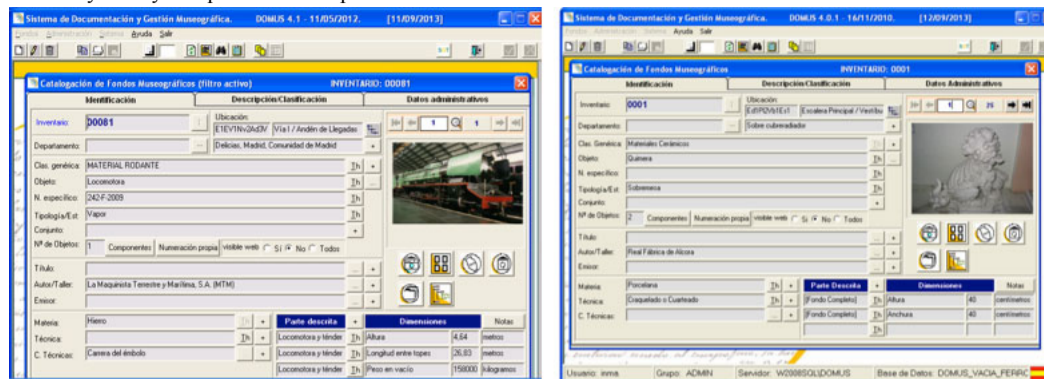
Sistema de Documentación y Gestión Museográfica. DOMUS 4.1 - 11/05/2012. [11/09/2013]

Fondos Administración Sistema Ayuda Salir

Catalogación de Fondos Museográficos (filtro activo) INVENTARIO: 00081

Identificación | Descripción/Clasificación | Datos administrativos

Inventario: 00081
Ubicación: E1EV1Nv2AdDV | Vía1 / Andén de Llegadas
Departamento: Delicias, Madrid, Comunidad de Madrid
1 | 1
Clas. genérica: MATERIAL RODANTE
Objeto: Locomotora
N. específico: 242-F-2009
Tipología/Est: Vapor
Conjunto:
Nº de Objetos: 1 Componentes Numeración propia visible web Sí No Todos
Título:
Autor/Taller: La Maquinista Terrestre y Marítima, S.A. (MTM)
Emisor:
Materia: Hierro
Técnica:
C. Técnicas: Carrera del émbolo

| Parte descrita | Dimensiones | | | Notas |
|---|---|---|---|---|
| Locomotora y ténder | Altura | 4,64 | metros | |
| Locomotora y ténder | Longitud entre topes | 26,83 | metros | |
| Locomotora y ténder | Peso en vacío | 158000 | kilogramos | |

Sistema de Documentación y Gestión Museográfica. DOMUS 4.0.1 - 16/11/2010. [12/09/2013]

Fondos Administración Sistema Ayuda Salir

Catalogación de Fondos Museográficos INVENTARIO: 0001

Identificación | Descripción/Clasificación | Datos Administrativos

Inventario: 0001
Ubicación: EdP2Vt1Ex1 | Escalera Principal / Vestíbu
Departamento: Sobre cubreradiador
1 | 26
Clas. Genérica: Materiales Cerámicos
Objeto: Quimera
N. específico:
Tipología/Est: Sobremesa
Conjunto:
Nº de Objetos: 2 Componentes Numeración propia visible web Sí No Todos
Título:
Autor/Taller: Real Fábrica de Alcora
Emisor:
Materia: Porcelana
Técnica: Craquelado o Cuarteado
C. Técnicas:

| Parte Descrita | Dimensiones | | | Notas |
|---|---|---|---|---|
| [Fondo Completo] | Altura | 40 | centímetros | |
| [Fondo Completo] | Anchura | 40 | centímetros | |

Usuario: inma Grupo: ADMIN Servidor: W2008SQL\DOMUS Base de Datos: DOMUS_VACIA_PERRIC